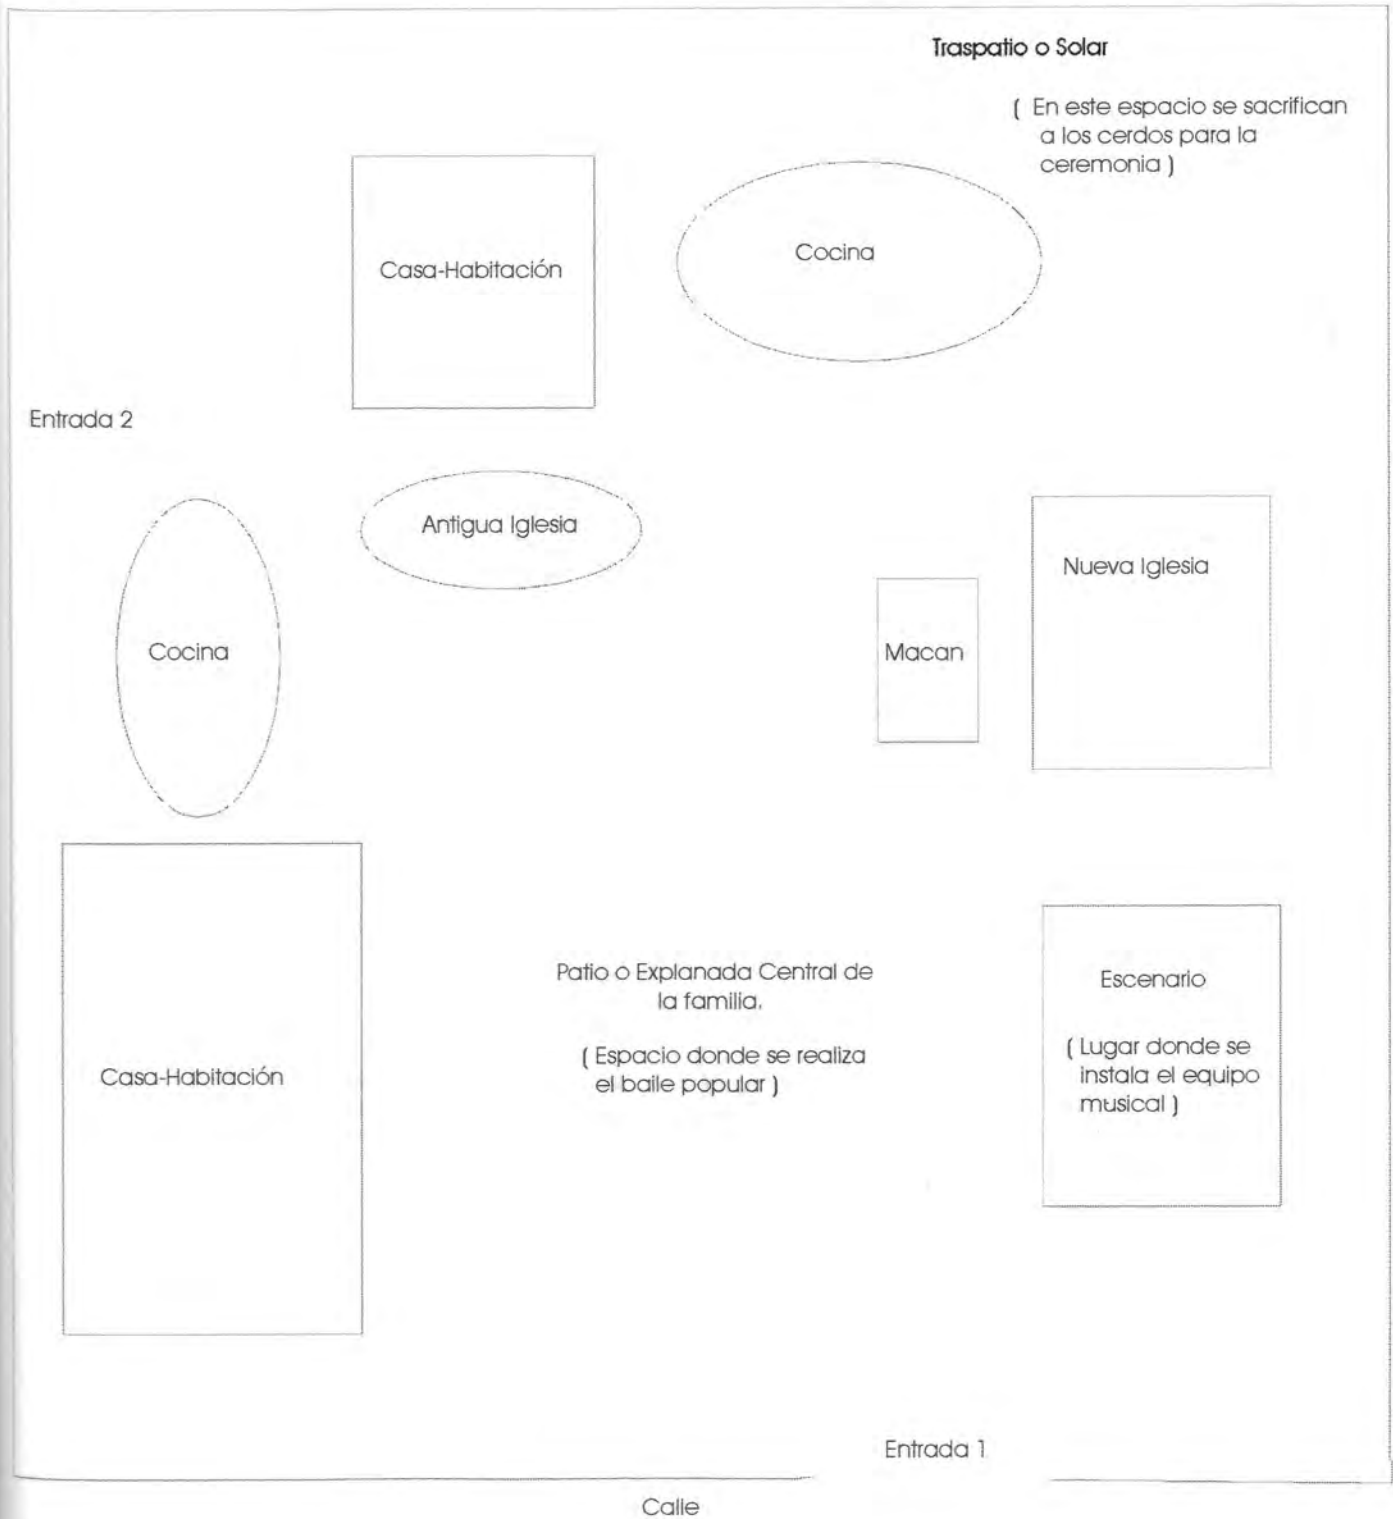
Traspatio o Solar

( En este espacio se sacrifican a los cerdos para la ceremonia )

Casa-Habitación

Cocina

Entrada 2

Antigua Iglesia

Nueva Iglesia

Cocina

Macan

Casa-Habitación

Patio o Explanada Central de la familia.

( Espacio donde se realiza el baile popular )

Escenario

( Lugar donde se instala el equipo musical )

Entrada 1

Calle